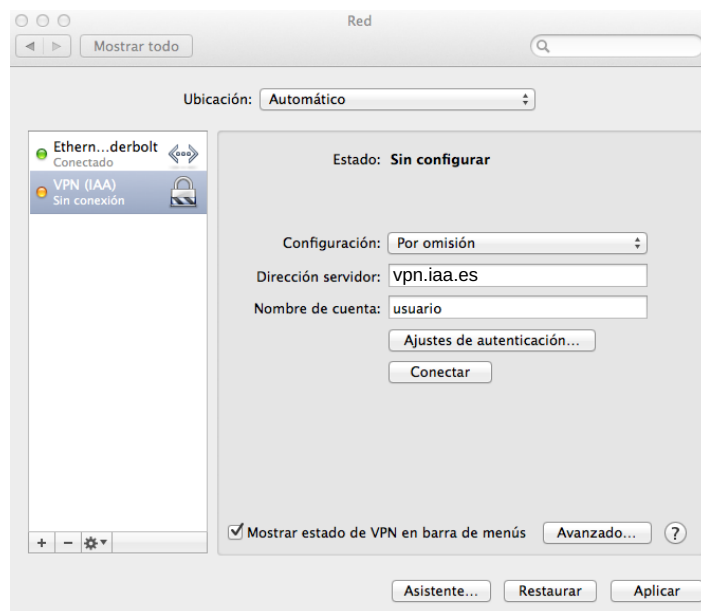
Red

Mostrar todo

Ubicación: Automático

Ethern…derbolt
Conectado

VPN (IAA)
Sin conexión

Estado: Sin configurar

Configuración: Por omisión

Dirección servidor: vpn.iaa.es

Nombre de cuenta: usuario

Ajustes de autenticación…

Conectar

+ −

Mostrar estado de VPN en barra de menús

Avanzado…

?

Asistente…

Restaurar

Aplicar